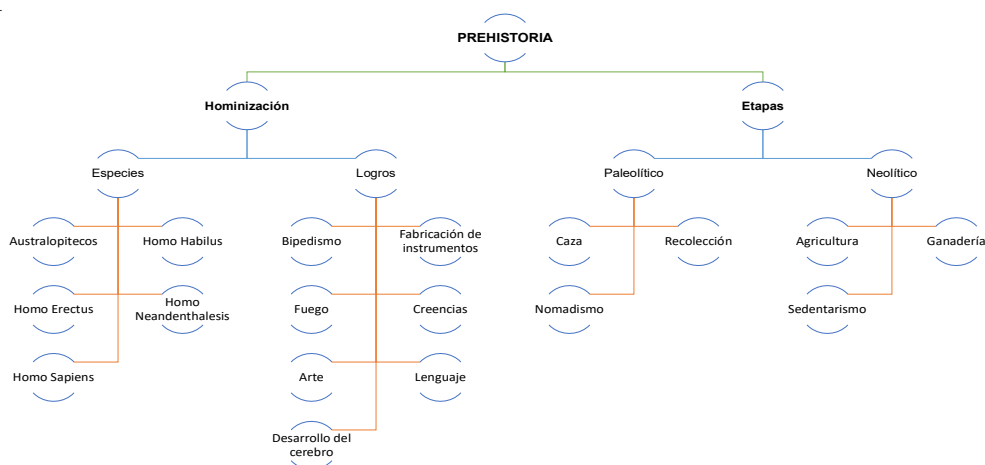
PREHISTORIA

Hominización

Etapas

Especies

Logros

Paleolítico

Neolítico

Australopitecos

Homo Habilus

Homo Erectus

Homo Neandenthalesis

Homo Sapiens

Bipedismo

Fabricación de instrumentos

Fuego

Creencias

Arte

Lenguaje

Desarrollo del cerebro

Caza

Recolección

Nomadismo

Agricultura

Ganadería

Sedentarismo